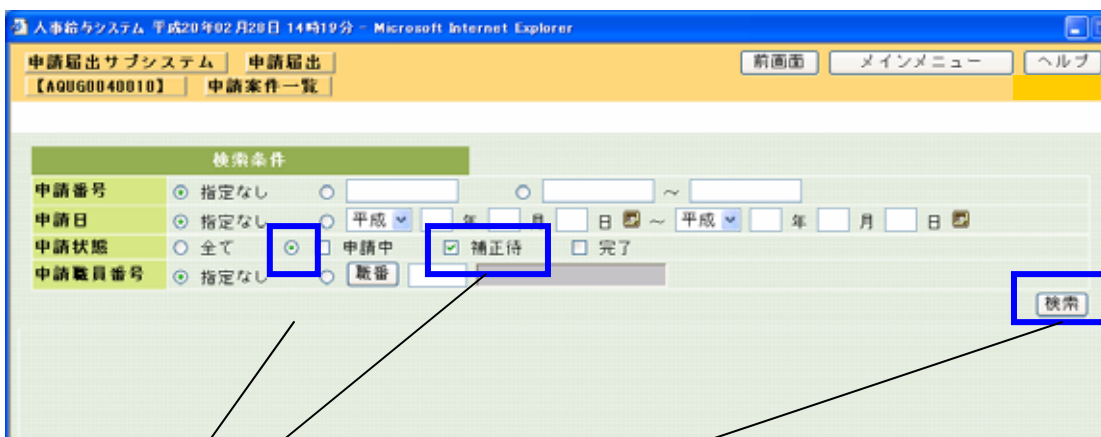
人事給与システム 平成20年02月20日 14時19分 - Microsoft Internet Explorer

申請届出サブシステム | 申請届出
【AQU60040010】 | 申請案件一覧

前画面 | メインメニュー | ヘルプ

検索条件

| 申請番号 | 指定なし ○ ○ ～ |
|---|---|
| 申請日 | 指定なし ○ 平成 年 月 日 ～ 平成 年 月 日 |
| 申請状態 | ○ 全て ○ 申請中 補正待 完了 |
| 申請職員番号 | 指定なし ○ 職番 |

検索